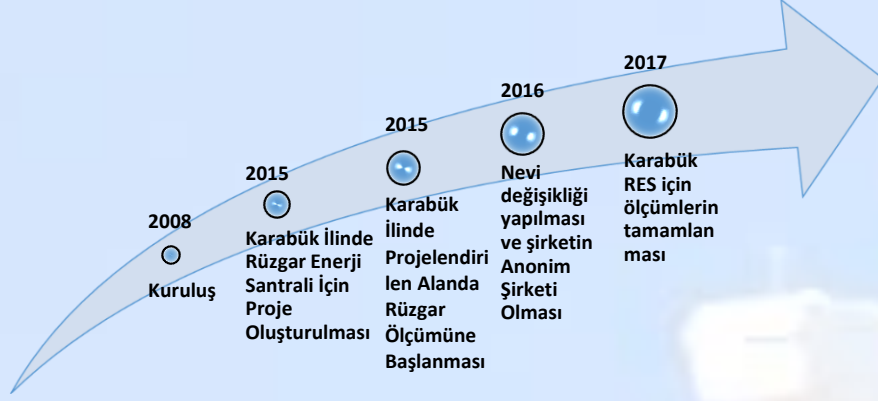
2008

Kuruluş

2015

Karabük İlinde Rüzgar Enerji Santrali İçin Proje Oluşturulması

2015

Karabük İlinde Projelendirilen Alanda Rüzgar Ölçümüne Başlanması

2016

Nevi değişikliği yapılması ve şirketin Anonim Şirketi Olması

2017

Karabük RES için ölçümlerin tamamlanması